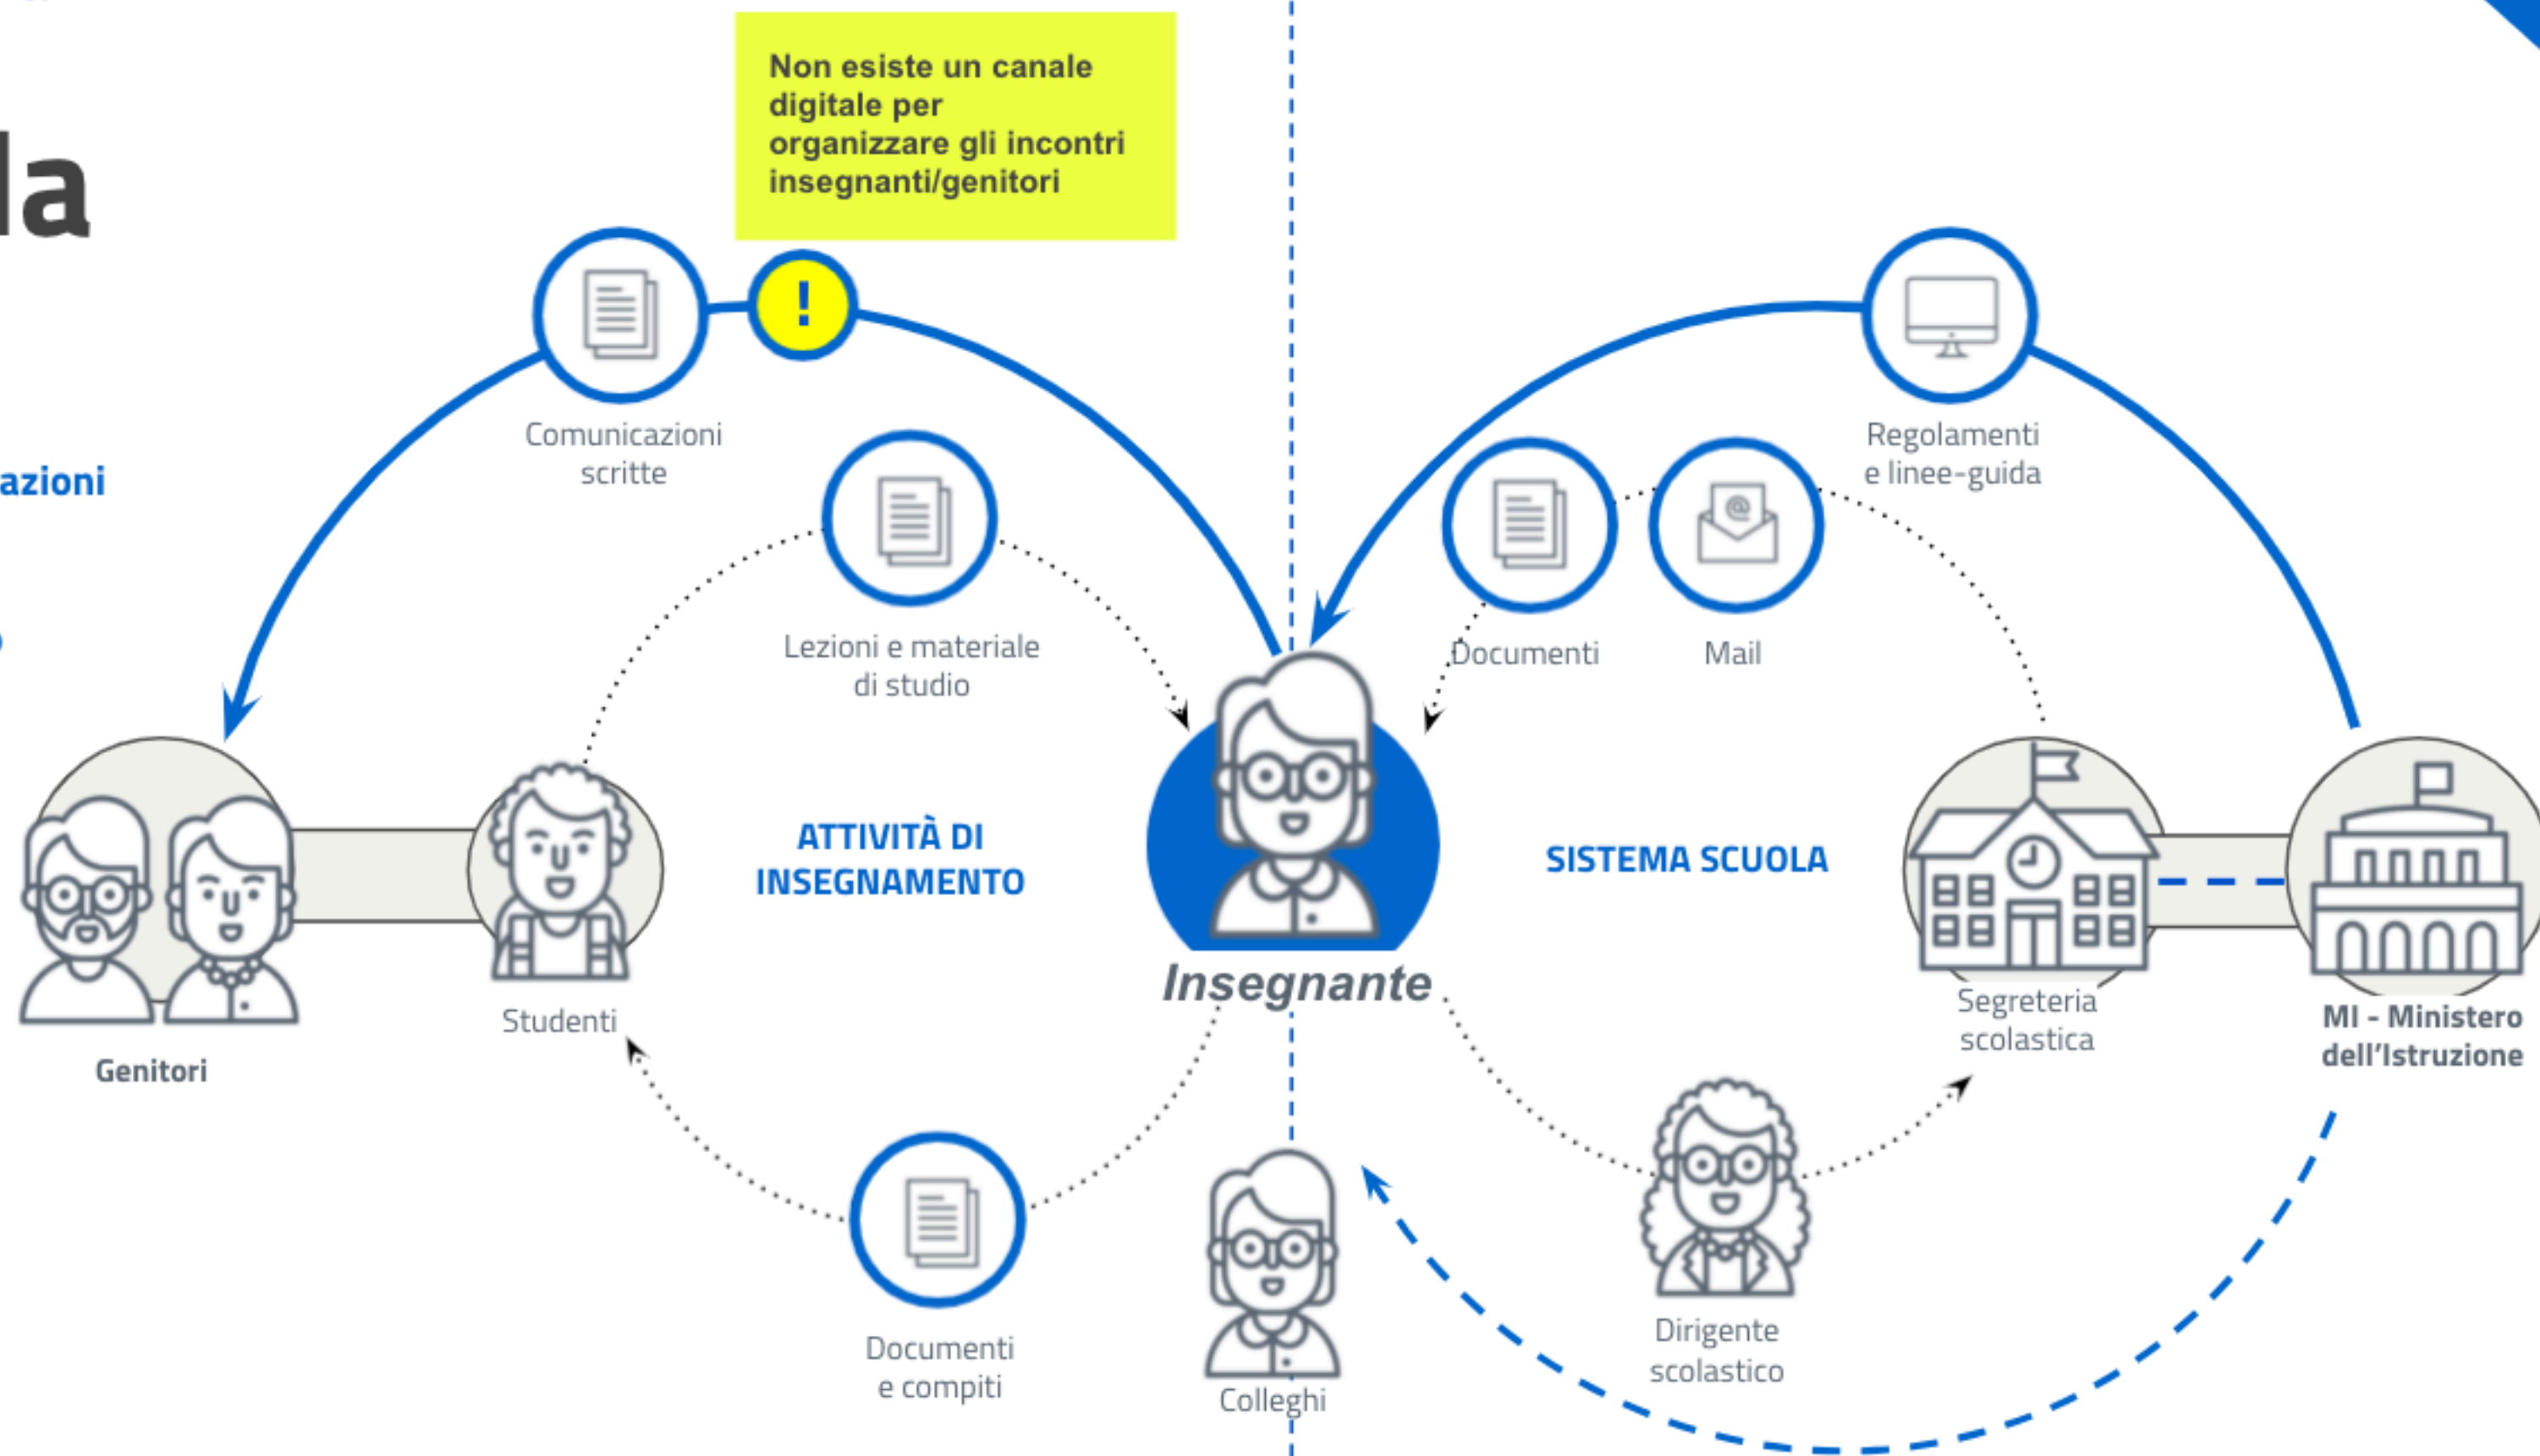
la

azioni

Non esiste un canale digitale per organizzare gli incontri insegnanti/genitori

!

Comunicazioni scritte

Lezioni e materiale di studio

Regolamenti e linee-guida

Documenti

Mail

ATTIVITÀ DI INSEGNAMENTO

SISTEMA SCUOLA

Genitori

Studenti

Insegnante

Segreteria scolastica

MI - Ministero dell'Istruzione

Documenti e compiti

Colleghi

Dirigente scolastico